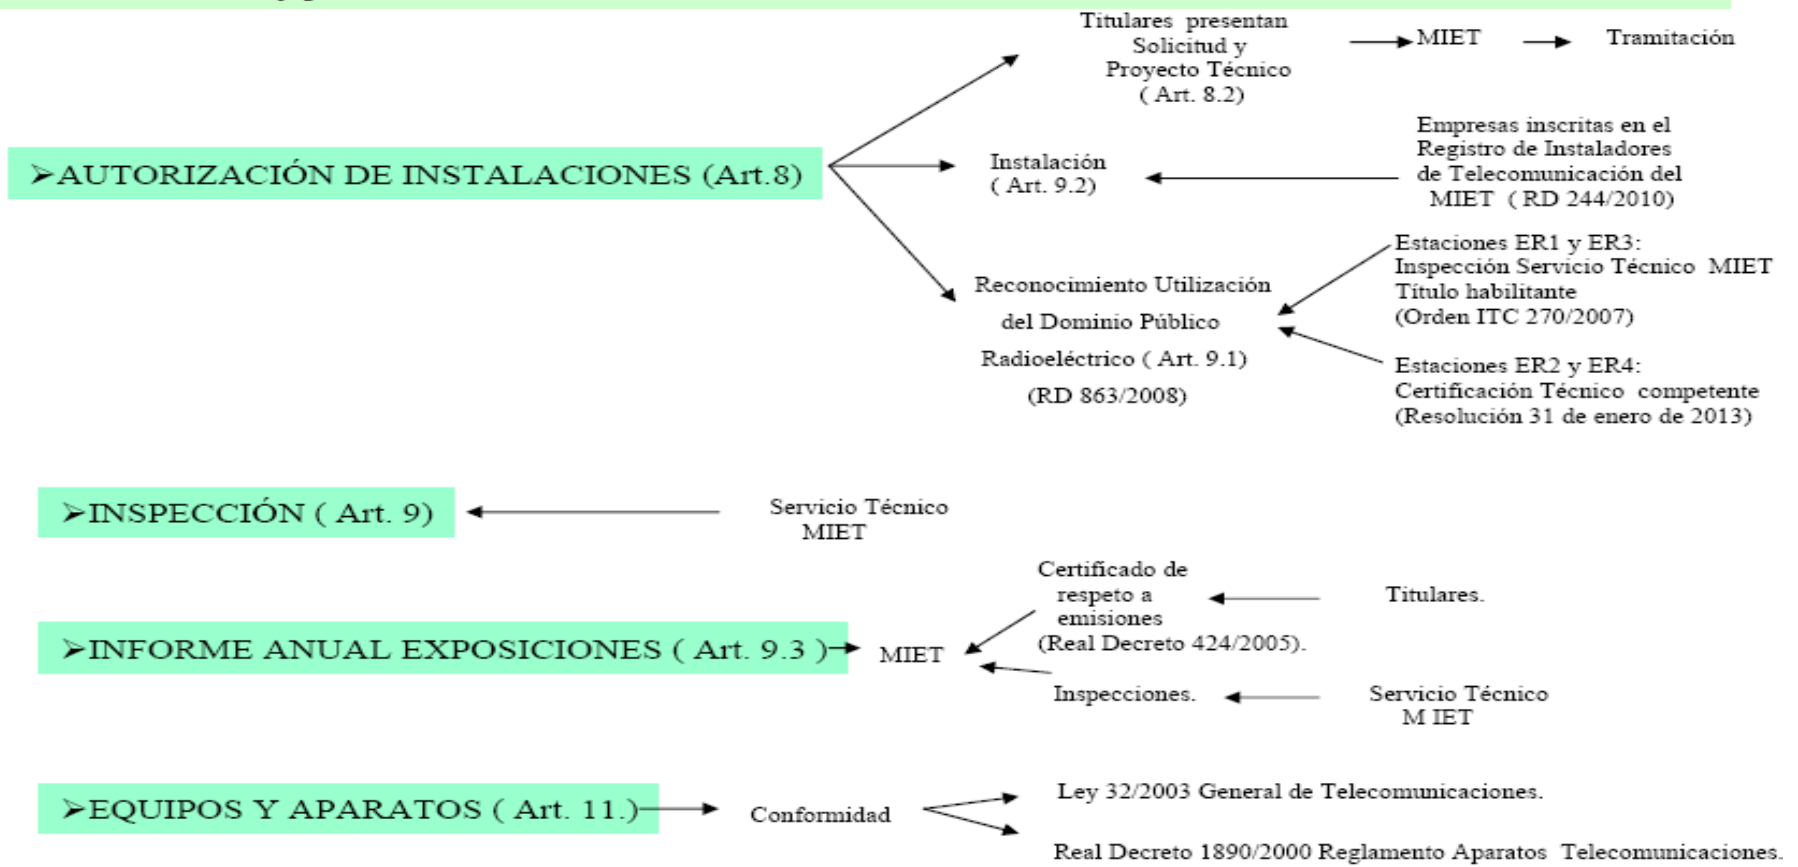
➢AUTORIZACIÓN DE INSTALACIONES (Art.8)

Titulares presentan Solicitud y Proyecto Técnico ( Art. 8.2)

MIET

Tramitación

Instalación ( Art. 9.2)

Empresas inscritas en el Registro de Instaladores de Telecomunicación del MIET ( RD 244/2010)

Reconocimiento Utilización del Dominio Público Radioeléctrico ( Art. 9.1) (RD 863/2008)

Estaciones ER1 y ER3: Inspección Servicio Técnico MIET Título habilitante (Orden ITC 270/2007)

Estaciones ER2 y ER4: Certificación Técnico competente (Resolución 31 de enero de 2013)

➢INSPECCIÓN ( Art. 9)

Servicio Técnico MIET

➢INFORME ANUAL EXPOSICIONES ( Art. 9.3 )

MIET

Certificado de respeto a emisiones (Real Decreto 424/2005).

Titulares.

Inspecciones.

Servicio Técnico M IET

➢EQUIPOS Y APARATOS ( Art. 11.)

Conformidad

Ley 32/2003 General de Telecomunicaciones.

Real Decreto 1890/2000 Reglamento Aparatos Telecomunicaciones.